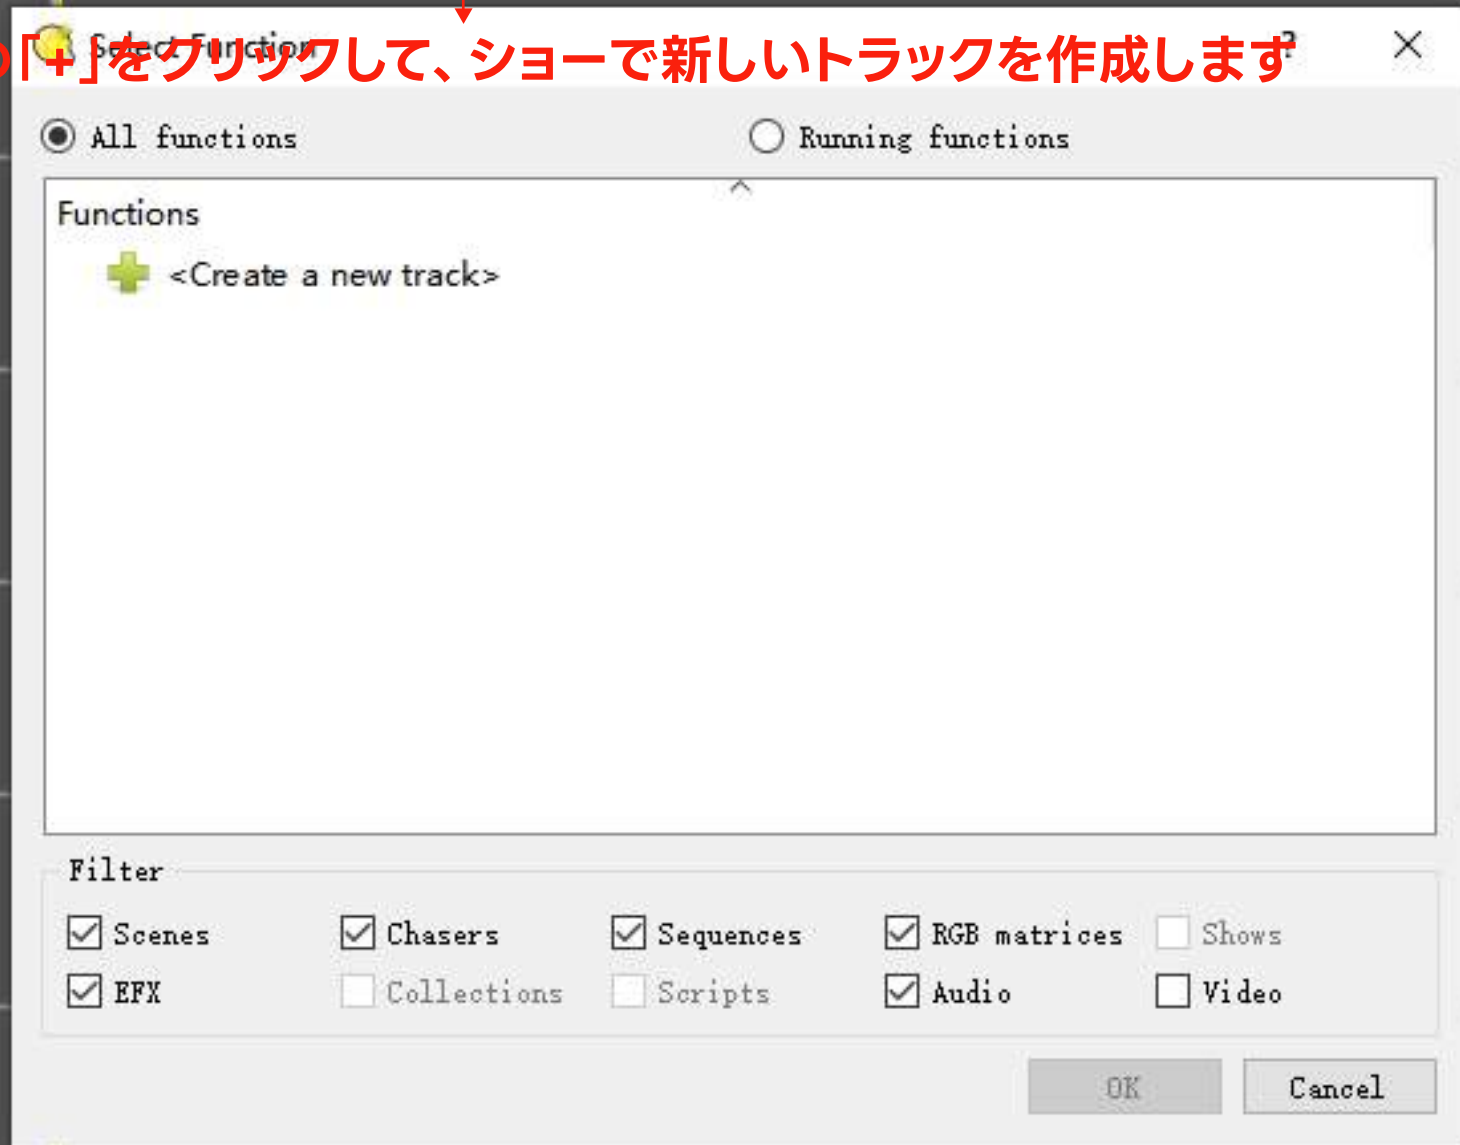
Select Function

?

「+」をクリックして、ショーで新しいトラックを作成します

All functions

Running functions

Functions

<Create a new track>

Filter

Scenes

Chasers

Sequences

RGB matrices

Shows

EFX

Collections

Scripts

Audio

Video

OK

Cancel